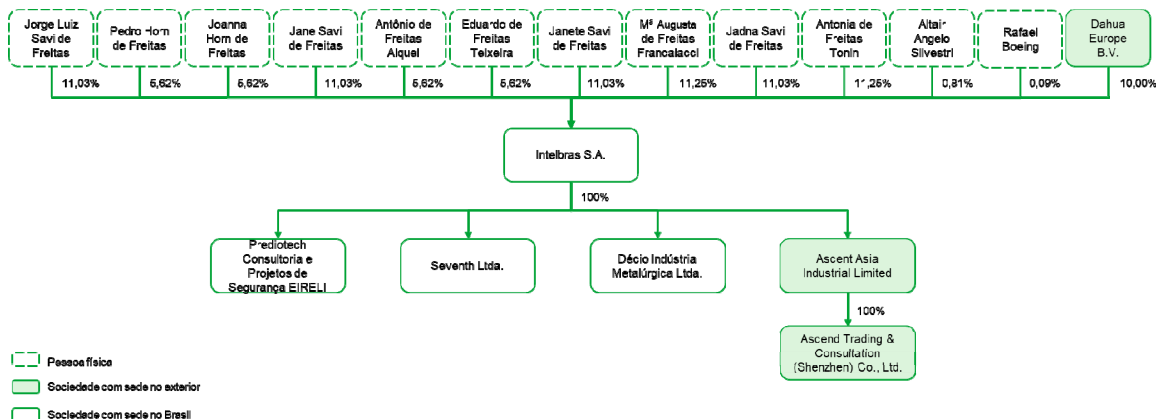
Jorge Luiz Savi de Freitas
11,03%

Pedro Horn de Freitas
5,62%

Joanna Horn de Freitas
5,62%

Jane Savi de Freitas
11,03%

Antônio de Freitas Alquel
5,62%

Eduardo de Freitas Teixeira
5,62%

Janete Savi de Freitas
11,03%

Mª Augusta de Freitas Francalacci
11,25%

Jadna Savi de Freitas
11,03%

Antonia de Freitas Tonin
11,25%

Altair Angelo Silvestri
0,31%

Rafael Boeing
0,09%

Dahua Europe B.V.
10,00%

Intelbras S.A.

100%

Prediotech Consultoria e Projetos de Segurança EIRELI

Seventh Ltda.

Décio Indústria Metalúrgica Ltda.

Ascent Asia Industrial Limited

100%

Ascend Trading & Consultation (Shenzhen) Co., Ltd.

Pessoa física

Sociedade com sede no exterior

Sociedade com sede no Brasil